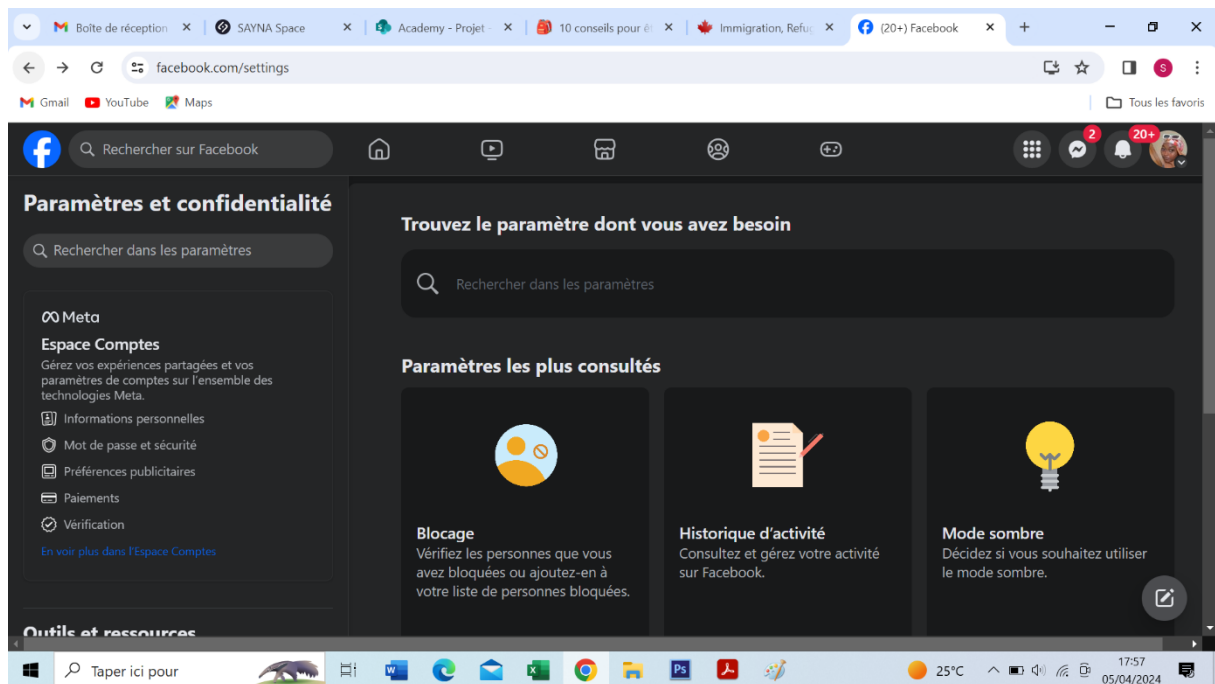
Boîte de réception ×
SAYNA Space ×
Academy - Projet ×
10 conseils pour ê ×
Immigration, Refu ×
(20+) Facebook ×
+

facebook.com/settings

Gmail YouTube Maps
Tous les favoris

Rechercher sur Facebook
2
20+

Paramètres et confidentialité

Rechercher dans les paramètres

Meta
Espace Comptes
Gérez vos expériences partagées et vos paramètres de comptes sur l'ensemble des technologies Meta.
Informations personnelles
Mot de passe et sécurité
Préférences publicitaires
Paiements
Vérification
En voir plus dans l'Espace Comptes

Outils et ressources

Trouvez le paramètre dont vous avez besoin

Rechercher dans les paramètres

Paramètres les plus consultés

Blocage
Vérifiez les personnes que vous avez bloquées ou ajoutez-en à votre liste de personnes bloquées.

Historique d'activité
Consultez et gérez votre activité sur Facebook.

Mode sombre
Décidez si vous souhaitez utiliser le mode sombre.

Taper ici pour
25°C
17:57
05/04/2024